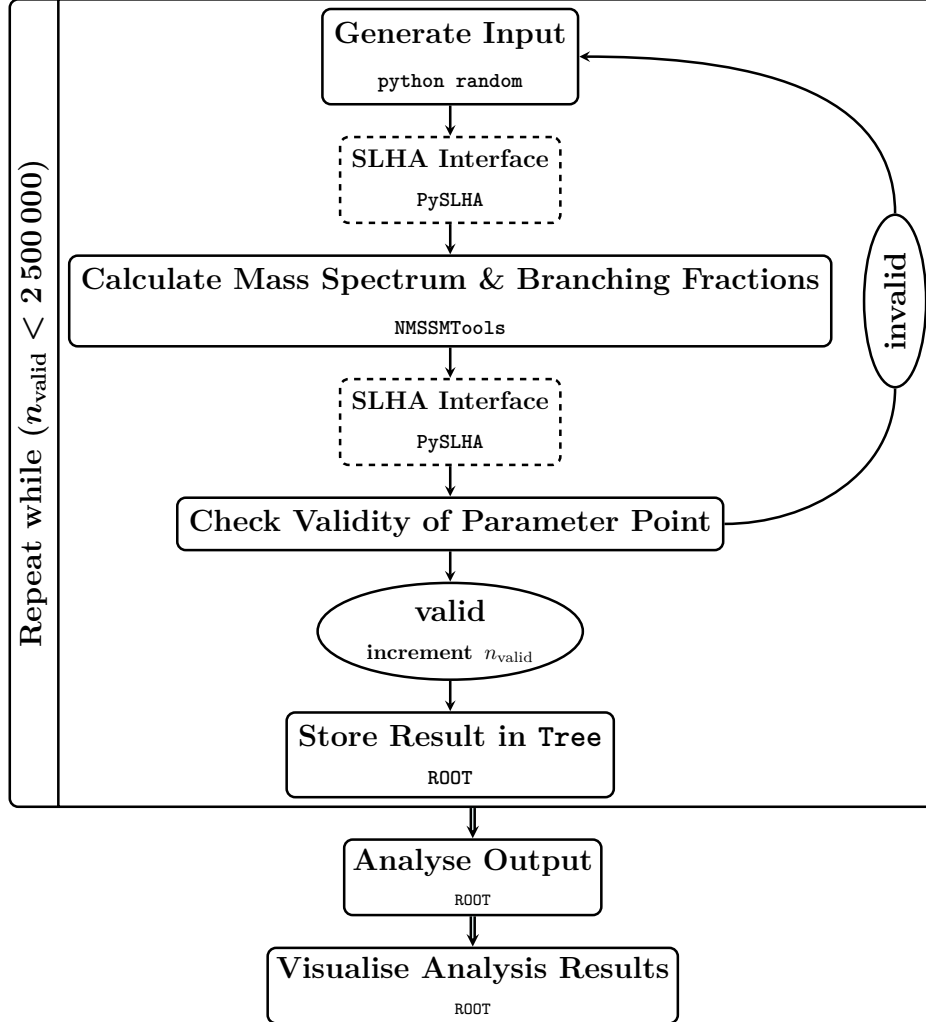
Repeat while ($n_{\text{valid}} < 2\,500\,000$)

Generate Input
python random

SLHA Interface
PySLHA

Calculate Mass Spectrum & Branching Fractions
NMSSMTools

SLHA Interface
PySLHA

Check Validity of Parameter Point

invalid

valid
increment $n_{\text{valid}}$

Store Result in Tree
ROOT

Analyse Output
ROOT

Visualise Analysis Results
ROOT